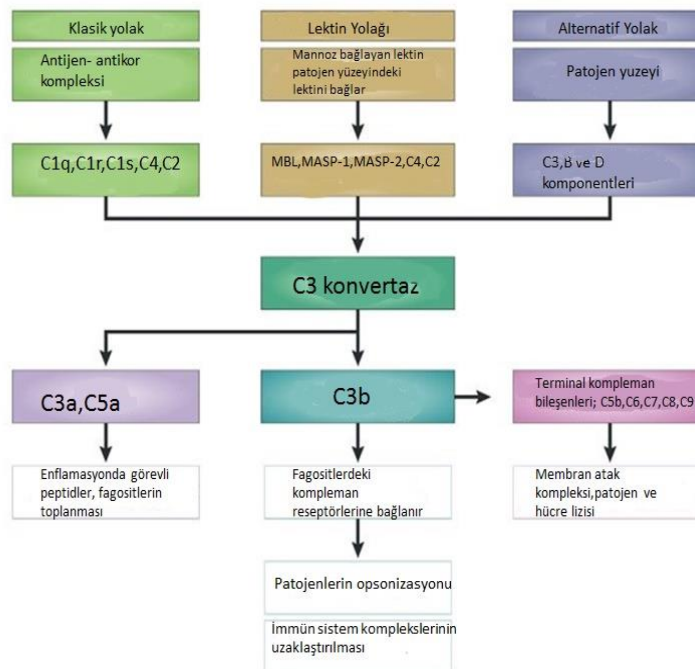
Klasik yolak

Antijen- antikor kompleksi

C1q,C1r,C1s,C4,C2

Lektin Yolağı

Mannoz bağlayan lektin patojen yüzeyindeki lektini bağlar

MBL,MASP-1,MASP-2,C4,C2

Alternatif Yolak

Patojen yuzeyi

C3,B ve D komponentleri

C3 konvertaz

C3a,C5a

Enflamasyonda görevli peptidler, fagositlerin toplanması

C3b

Fagositlerdeki kompleman reseptörlerine bağlanır

Patojenlerin opsonizasyonu

İmmün sistem komplekslerinin uzaklaştırılması

Terminal kompleman bileşenleri; C5b,C6,C7,C8,C9

Membran atak kompleksi,patojen ve hücre lizisi